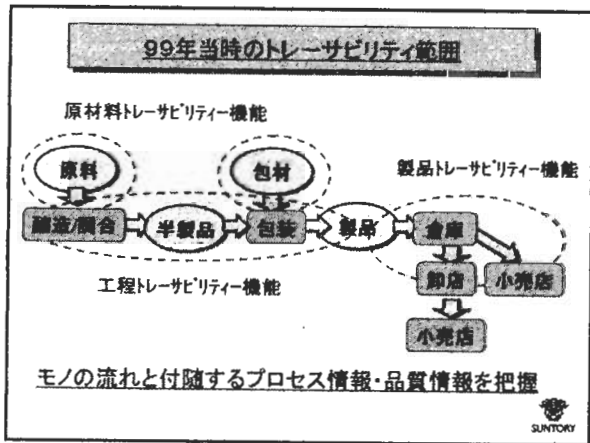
99年当時のトレーサビリティ範囲

原材料トレーサビリティー機能

原料

包材

製品トレーサビリティー機能

醸造/調合

半製品

包装

製品

倉庫

卸店

小売店

小売店

工程トレーサビリティー機能

モノの流れと付随するプロセス情報・品質情報を把握

SUNTORY